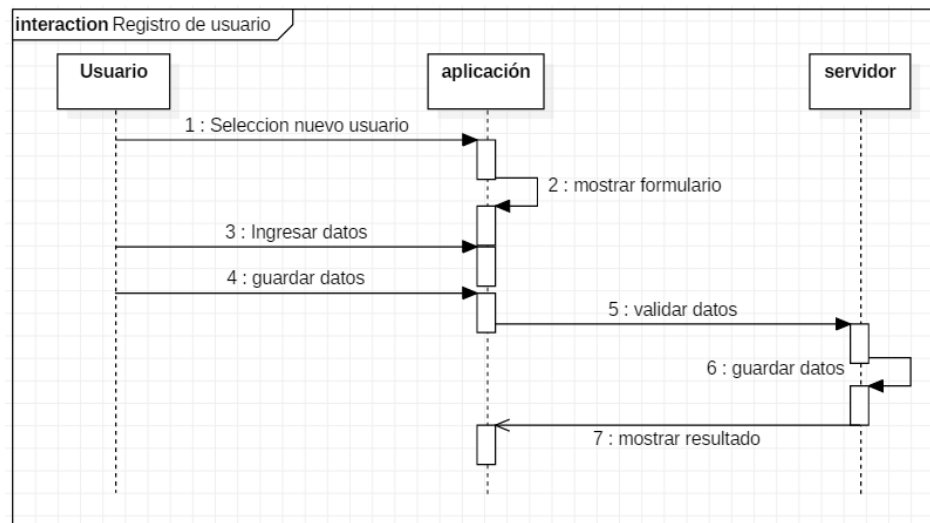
interaction Registro de usuario

Usuario

aplicación

servidor

1 : Seleccion nuevo usuario

2 : mostrar formulario

3 : Ingresar datos

4 : guardar datos

5 : validar datos

6 : guardar datos

7 : mostrar resultado